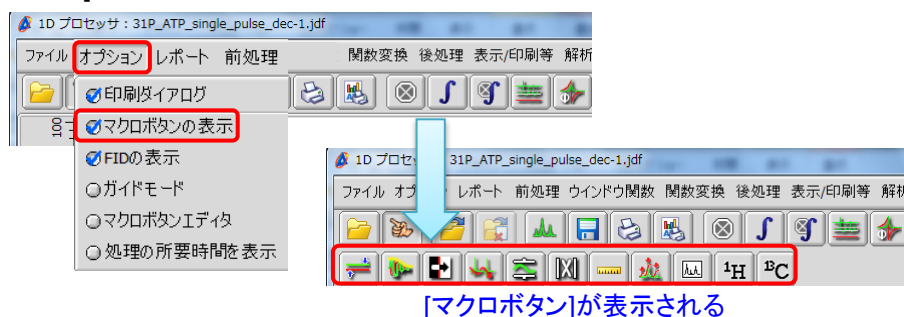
1D プロセッサ：31P_ATP_single_pulse_dec-1.jdf

ファイル オプション レポート 前処理 関数変換 後処理 表示/印刷等 解析

印刷ダイアログ
マクロボタンの表示
FIDの表示
ガイドモード
マクロボタンエディタ
処理の所要時間を表示

1D プロセッサ：31P_ATP_single_pulse_dec-1.jdf

ファイル オプ レポート 前処理 ウインドウ関数 関数変換 後処理 表示/印刷等 解析

1H 13C

[マクロボタン]が表示される